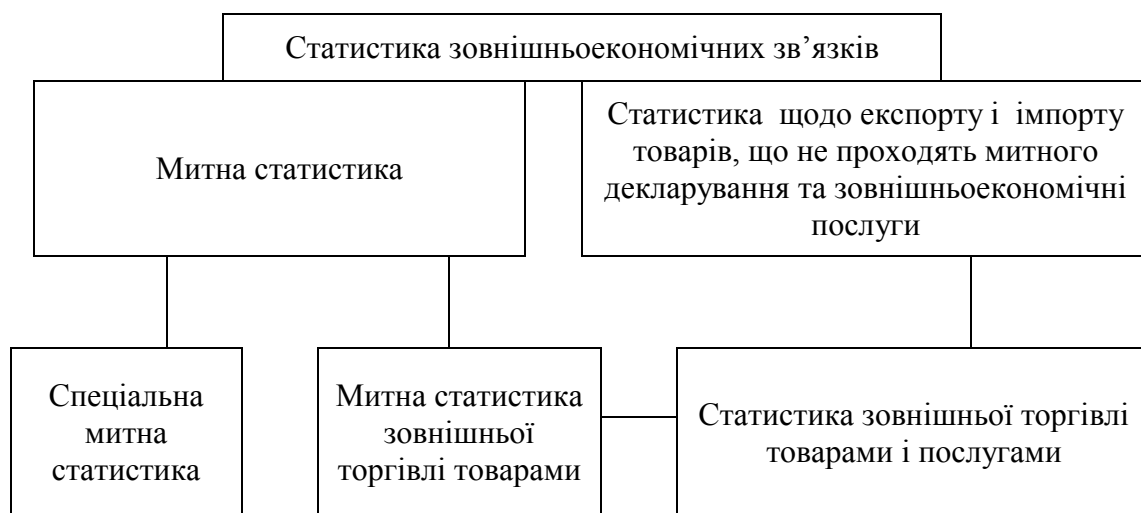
Статистика зовнішньоекономічних зв’язків

Митна статистика

Статистика щодо експорту і імпорту товарів, що не проходять митного декларування та зовнішньоекономічні послуги

Спеціальна митна статистика

Митна статистика зовнішньої торгівлі товарами

Статистика зовнішньої торгівлі товарами і послугами